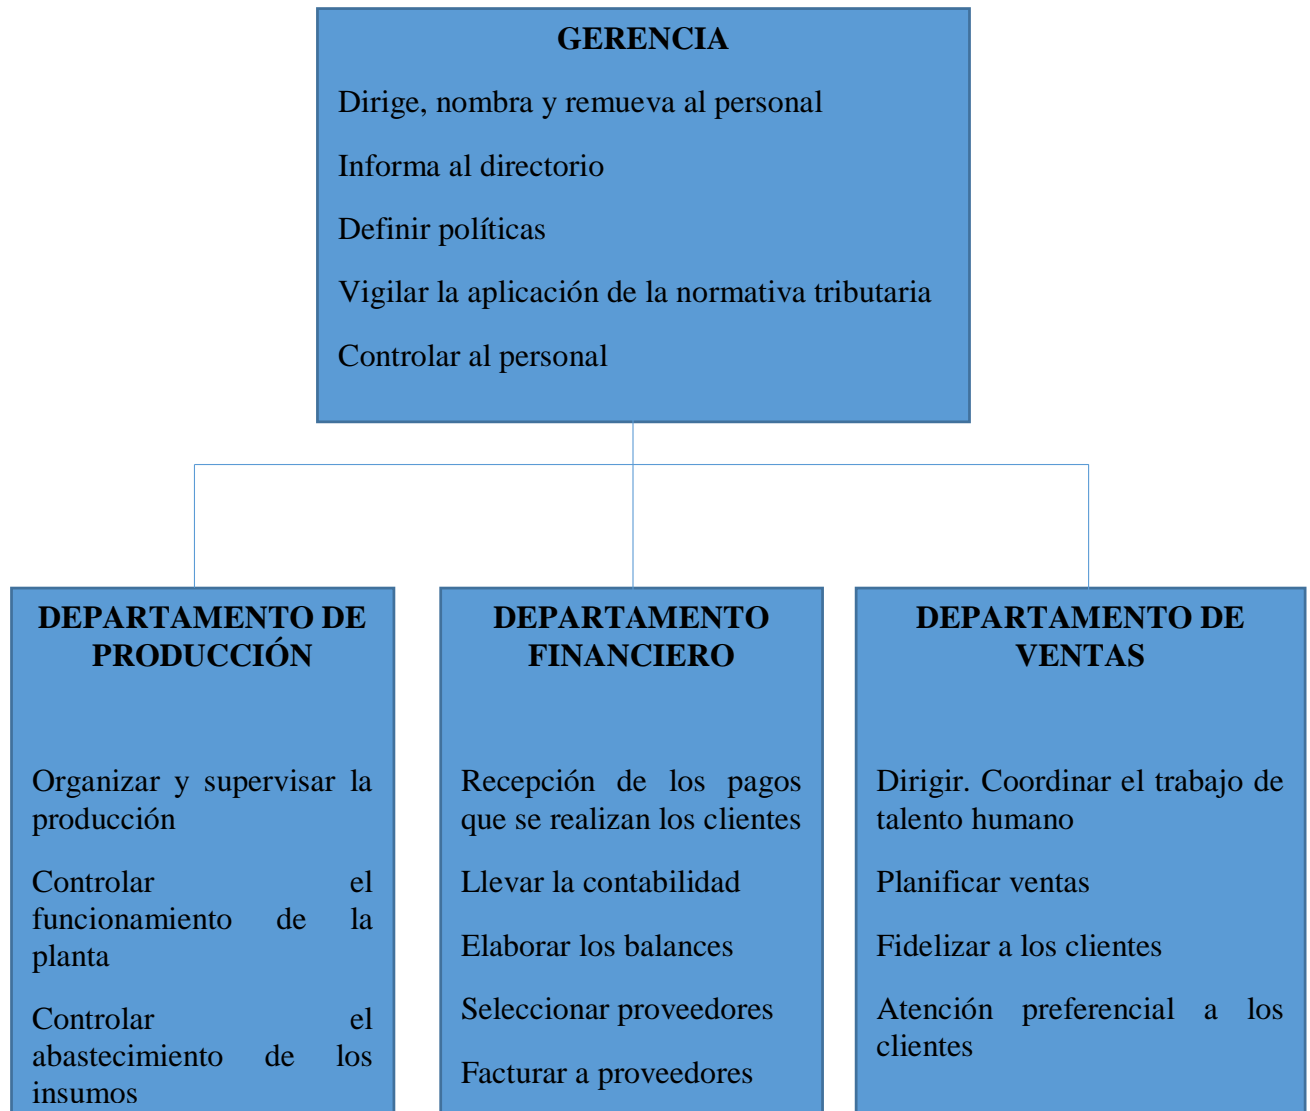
GERENCIA

Dirige, nombra y remueva al personal

Informa al directorio

Definir políticas

Vigilar la aplicación de la normativa tributaria

Controlar al personal

DEPARTAMENTO DE PRODUCCIÓN

Organizar y supervisar la producción

Controlar el funcionamiento de la planta

Controlar el abastecimiento de los insumos

DEPARTAMENTO FINANCIERO

Recepción de los pagos que se realizan los clientes

Llevar la contabilidad

Elaborar los balances

Seleccionar proveedores

Facturar a proveedores

DEPARTAMENTO DE VENTAS

Dirigir. Coordinar el trabajo de talento humano

Planificar ventas

Fidelizar a los clientes

Atención preferencial a los clientes